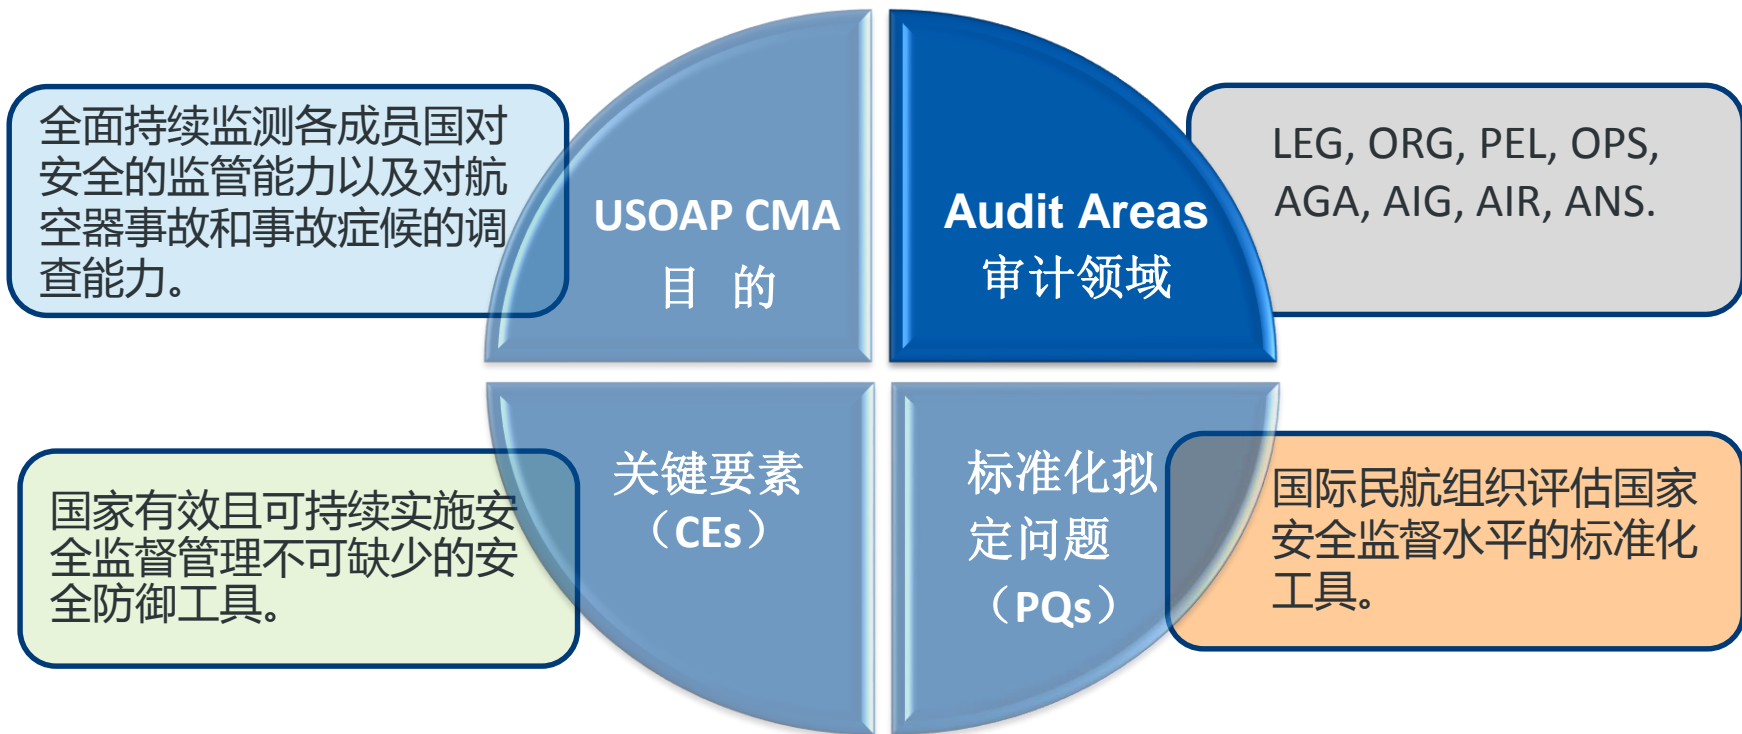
全面持续监测各成员国对安全的监管能力以及对航空器事故和事故症候的调查能力。

USOAP CMA
目 的

Audit Areas
审计领域

LEG, ORG, PEL, OPS, AGA, AIG, AIR, ANS.

国家有效且可持续实施安全监督管理不可缺少的安全防御工具。

关键要素
（CEs）

标准化拟定问题
（PQs）

国际民航组织评估国家安全监督水平的标准化工具。